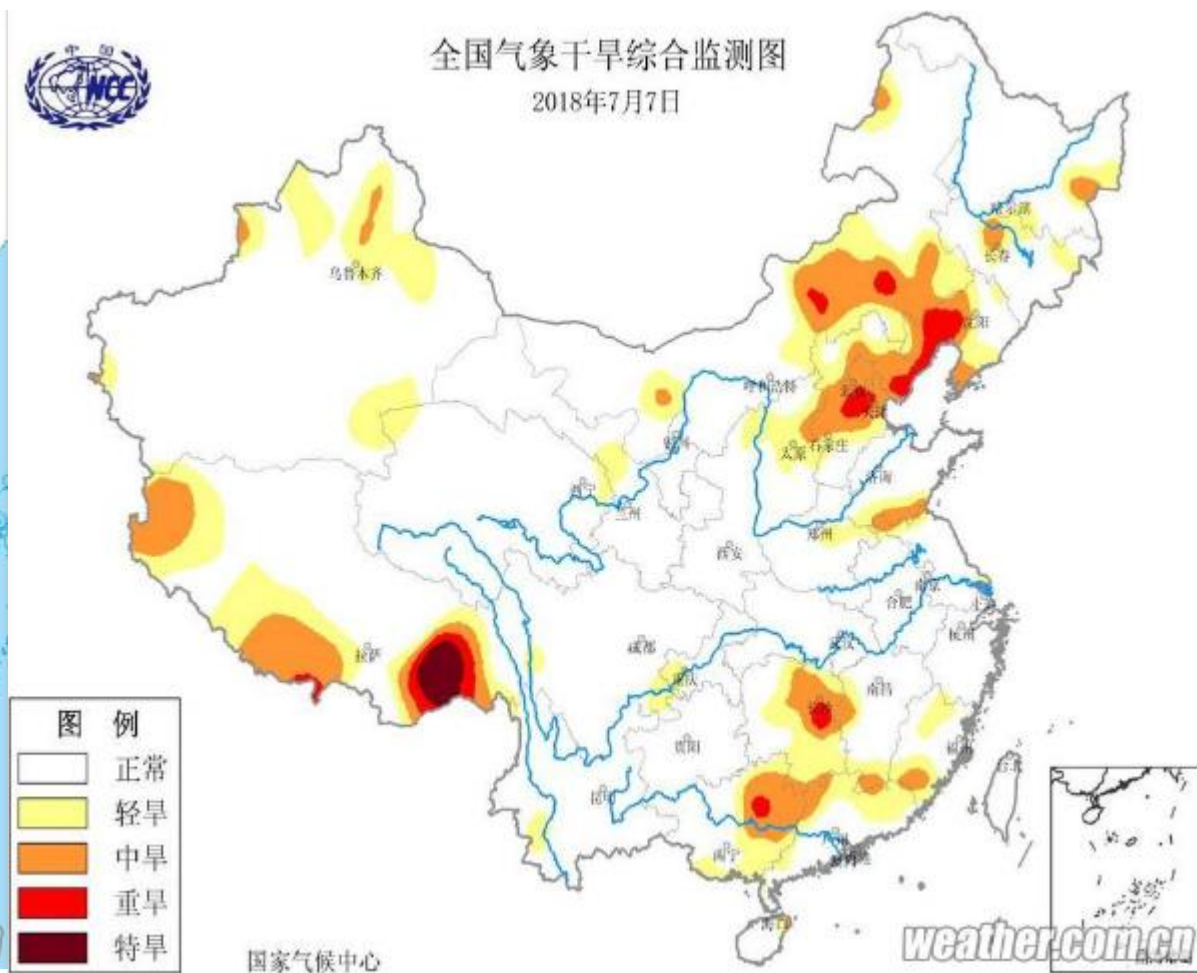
中国 NCC

全国气象干旱综合监测图

2018年7月7日

乌鲁木齐

哈尔滨

长春

沈阳

呼和浩特

北京

天津

银川

石家庄

太原

济南

西宁

兰州

郑州

西安

南京

合肥

上海

杭州

拉萨

成都

武汉

重庆

长沙

南昌

贵阳

福州

台北

昆明

南宁

广州

海口

图例

正常

轻旱

中旱

重旱

特旱

国家气候中心

weather.com.cn